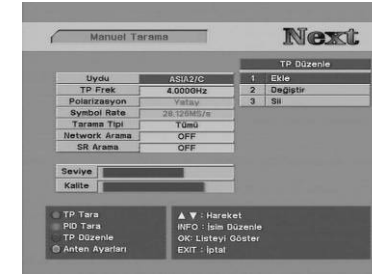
Manuel Tarama

Next

| Uydu | ASIA2/C |
|---|---|
| TP Frek | 4.0000Hz |
| Polarizasyon | Yatay |
| Symbol Rate | 28.125MS/s |
| Tarama Tipi | Tümü |
| Network Arama | OFF |
| SR Arama | OFF |

TP Düzenle

| 1 | Ekle |
|---|---|
| 2 | Değiştir |
| 3 | Sil |

Seviye

Kalite

TP Tara
PID Tara
TP Düzenle
Anten Ayarları

▲ ▼ : Hareket
INFO : İsim Düzenle
OK: Listeyi Göster
EXIT : İptal